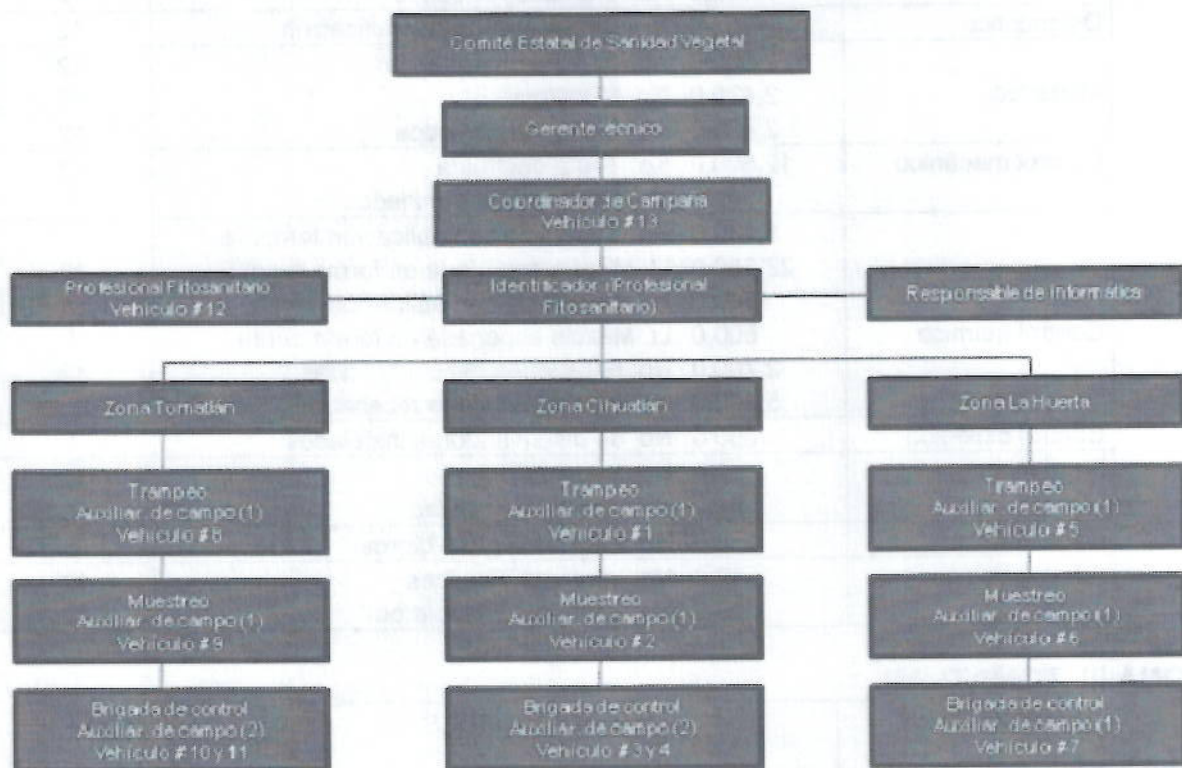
Comité Estatal de Sanidad Vegetal

Gerente técnico

Coordinador de Campaña
Vehículo # 13

Profesional Fitosanitario
Vehículo # 12

Identificador (Profesional Fitosanitario)

Responsable de Informática

Zona Tomatlán

Zona Cihuatlán

Zona La Huerta

Trampeo
Auxiliar de campo (1)
Vehículo # 8

Trampeo
Auxiliar de campo (1)
Vehículo # 1

Trampeo
Auxiliar de campo (1)
Vehículo # 5

Muestreo
Auxiliar de campo (1)
Vehículo # 9

Muestreo
Auxiliar de campo (1)
Vehículo # 2

Muestreo
Auxiliar de campo (1)
Vehículo # 6

Brigada de control
Auxiliar de campo (2)
Vehículo # 10 y 11

Brigada de control
Auxiliar de campo (2)
Vehículo # 3 y 4

Brigada de control
Auxiliar de campo (1)
Vehículo # 7